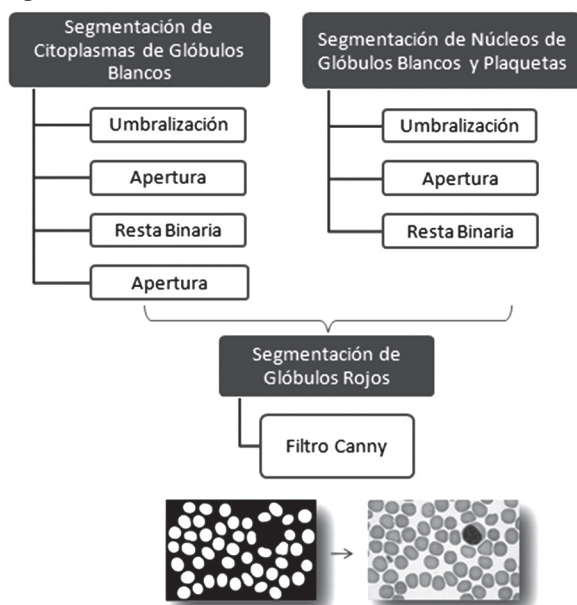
Segmentación de Citoplasmas de Glóbulos Blancos

Umbralización

Apertura

Resta Binaria

Apertura

Segmentación de Núcleos de Glóbulos Blancos y Plaquetas

Umbralización

Apertura

Resta Binaria

Segmentación de Glóbulos Rojos

Filtro Canny